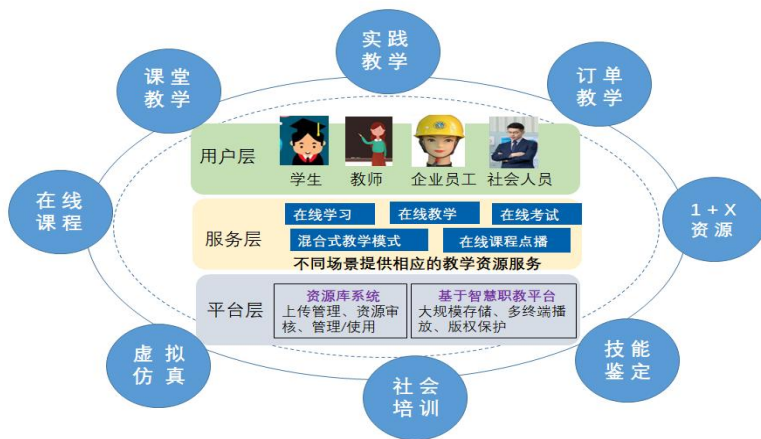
实践
教学

课堂
教学

订单
教学

用户层
学生
教师
企业员工
社会人员

在线
课程

1 + X
资源

服务层
在线学习
在线教学
在线考试
混合式教学模式
在线课程点播
不同场景提供相应的教学资源服务

平台层
资源库系统
上传管理、资源审核、管理/使用
基于智慧职教平台
大规模存储、多终端播放、版权保护

虚拟
仿真

技能
鉴定

社会
培训